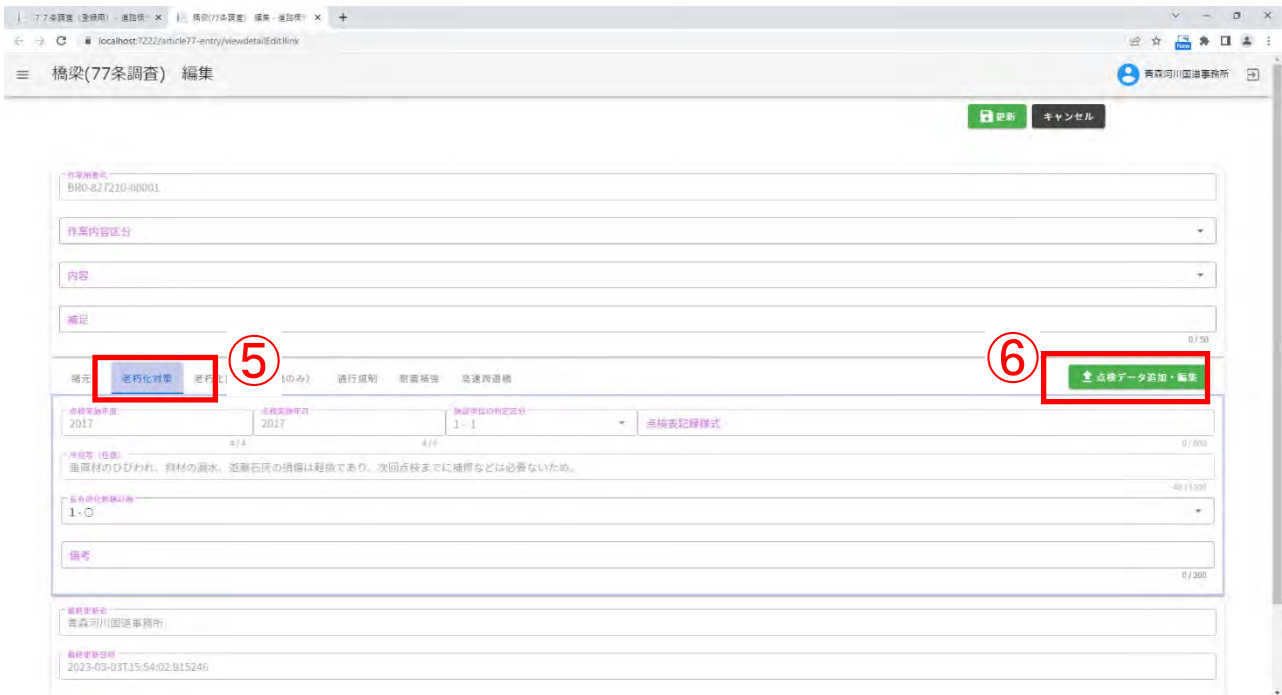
77条調査（登録用） - 道路橋 ×
橋梁(77条調査) 編集 - 道路橋 ×
+

localhost:7222/article77-entry/viewdetailEditlink

橋梁(77条調査) 編集

青森河川国道事務所

更新
キャンセル

作業用番号
BR0-827210-08001

作業内容区分

内容

補足
0 / 50

⑤
⑥

諸元
老朽化対策
老朽化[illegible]のみ)
通行規制
耐震補強
高速跨道橋

点検データ追加・編集

点検実施年度
2017
4 / 4

点検実施年月
2017
4 / 6

施設単位の判定区分
1 - 1

点検表記録様式
0 / 800

所見等（任意）
垂直材のひびわれ、桁材の漏水、遊離石灰の損傷は軽微であり、次回点検までに補修などは必要ないため。
40 / 1300

長寿命化修繕計画
1 - ○

備考
0 / 200

最終更新者
青森河川国道事務所

最終更新日時
2023-03-03T15:54:02.915246